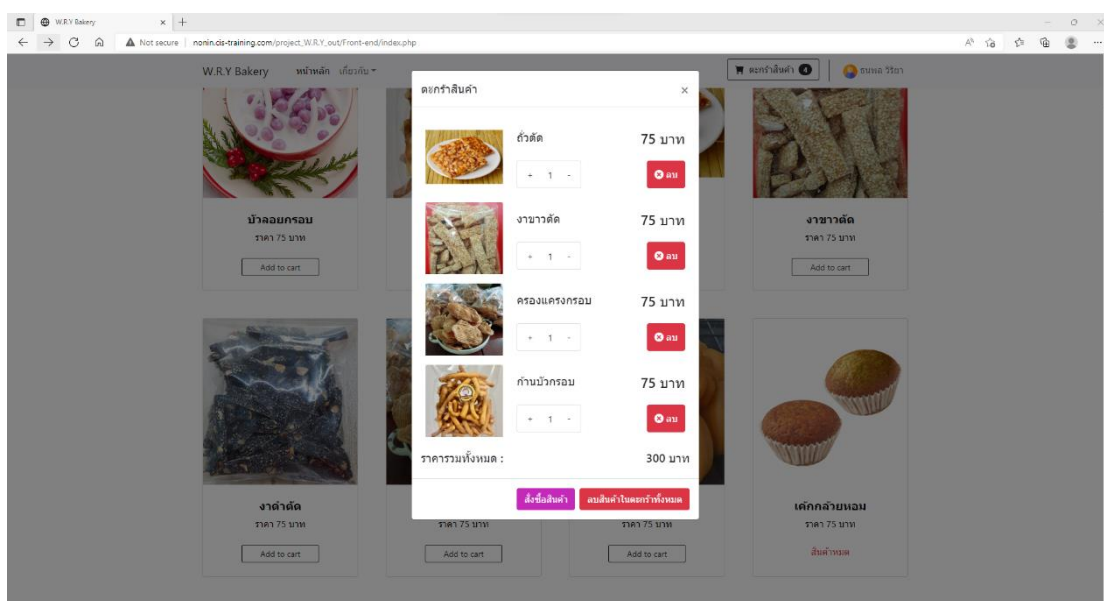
W.R.Y Bakery ×

Not secure | nonin.cis-training.com/project_W.R.Y_out/Front-end/index.php

W.R.Y Bakery หน้าหลัก เกี่ยวกับ ▾

ตะกร้าสินค้า 4 ธนพล วีรีอา

บัวลอยกรอบ
ราคา 75 บาท
Add to cart

งาขาวตัด
ราคา 75 บาท
Add to cart

งาดำตัด
ราคา 75 บาท
Add to cart

ราคา 75 บาท
Add to cart

ราคา 75 บาท
Add to cart

เค้กกล้วยหอม
ราคา 75 บาท
สินค้าหมด

ตะกร้าสินค้า ×

ถั่วตัด 75 บาท
+ 1 -
ลบ

งาขาวตัด 75 บาท
+ 1 -
ลบ

ครองแครงกรอบ 75 บาท
+ 1 -
ลบ

ก้านบัวกรอบ 75 บาท
+ 1 -
ลบ

ราคารวมทั้งหมด : 300 บาท

สั่งซื้อสินค้า ลบสินค้าในตะกร้าทั้งหมด